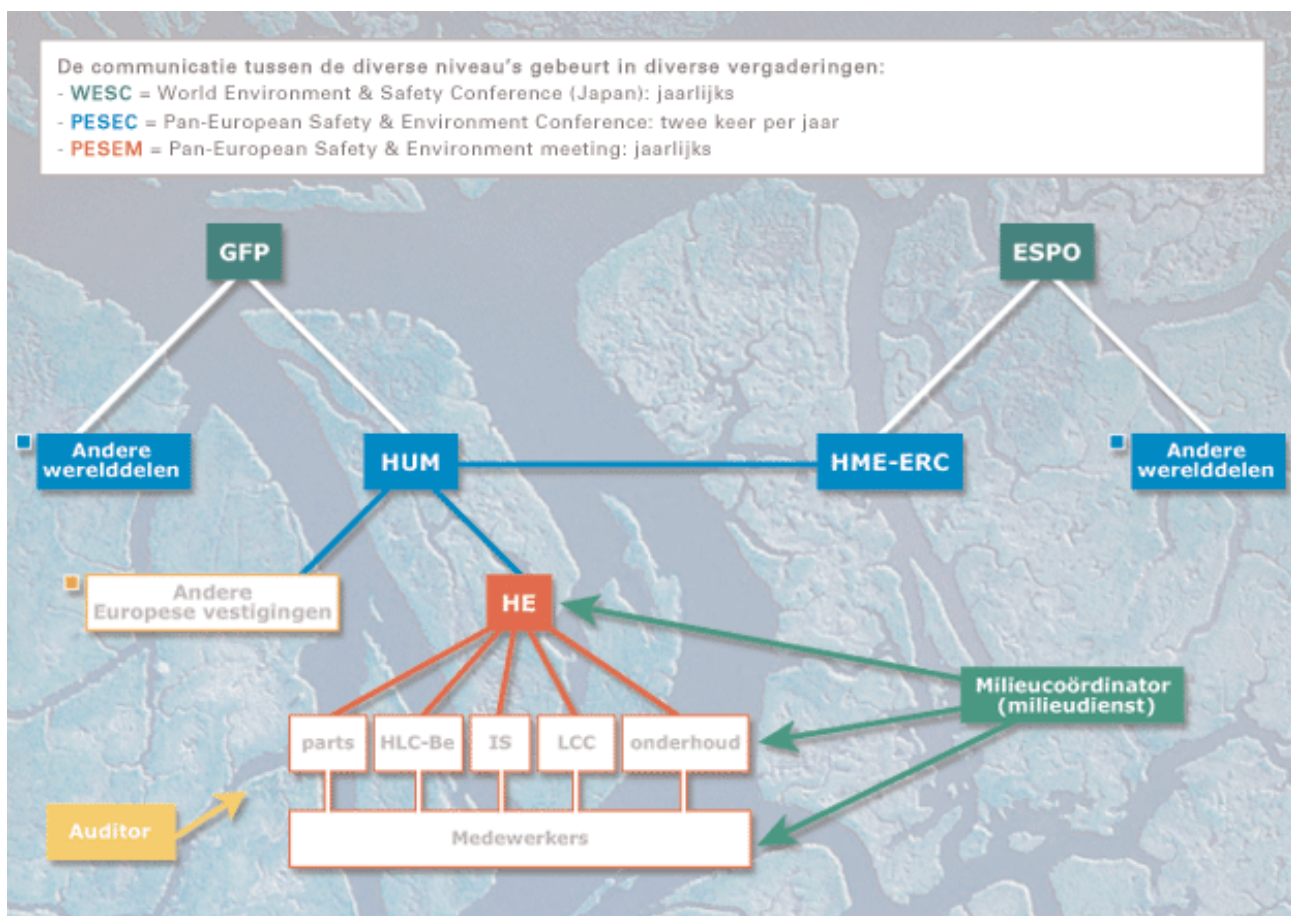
De communicatie tussen de diverse niveau's gebeurt in diverse vergaderingen:
- WESC = World Environment & Safety Conference (Japan): jaarlijks
- PESEC = Pan-European Safety & Environment Conference: twee keer per jaar
- PESEM = Pan-European Safety & Environment meeting: jaarlijks

GFP

ESPO

Andere werelddelen

HUM

HME-ERC

Andere werelddelen

Andere Europese vestigingen

HE

Milieucoördinator (milieudienst)

parts

HLC-Be

IS

LCC

onderhoud

Auditor

Medewerkers